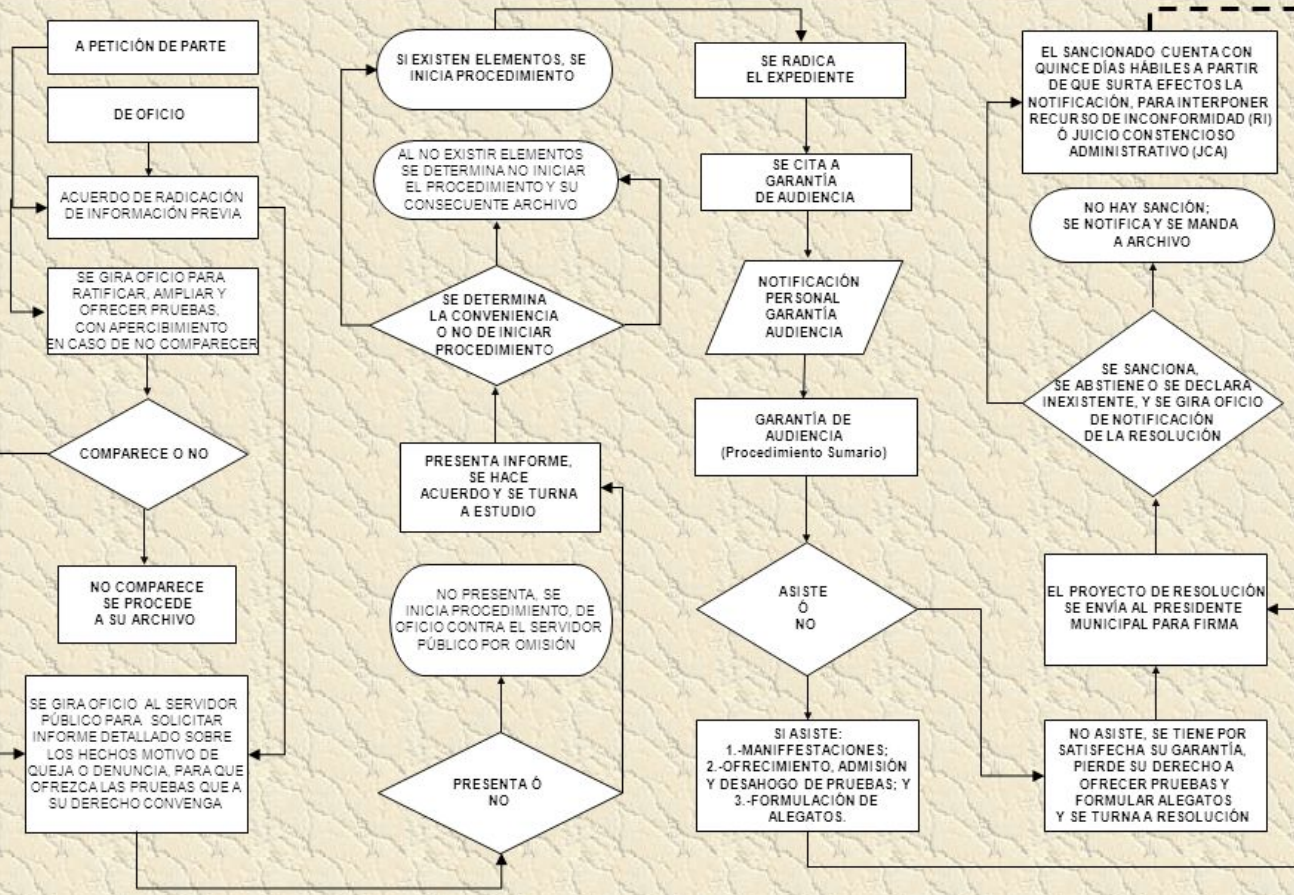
A PETICIÓN DE PARTE

DE OFICIO

ACUERDO DE RADICACIÓN DE INFORMACIÓN PREVIA

SE GIRA OFICIO PARA RATIFICAR, AMPLIAR Y OFRECER PRUEBAS, CON APERCIBIMIENTO EN CASO DE NO COMPARECER

COMPARECE O NO

NO COMPARECE SE PROCEDE A SU ARCHIVO

SE GIRA OFICIO AL SERVIDOR PÚBLICO PARA SOLICITAR INFORME DETALLADO SOBRE LOS HECHOS MOTIVO DE QUEJA O DENUNCIA, PARA QUE OFREZCA LAS PRUEBAS QUE A SU DERECHO CONVENGA

SI EXISTEN ELEMENTOS, SE INICIA PROCEDIMIENTO

AL NO EXISTIR ELEMENTOS SE DETERMINA NO INICIAR EL PROCEDIMIENTO Y SU CONSECUENTE ARCHIVO

SE DETERMINA LA CONVENIENCIA O NO DE INICIAR PROCEDIMIENTO

PRESENTA INFORME, SE HACE ACUERDO Y SE TURNA A ESTUDIO

NO PRESENTA, SE INICIA PROCEDIMIENTO, DE OFICIO CONTRA EL SERVIDOR PÚBLICO POR OMISIÓN

PRESENTA Ó NO

SE RADICA EL EXPEDIENTE

SE CITA A GARANTÍA DE AUDIENCIA

NOTIFICACIÓN PERSONAL GARANTÍA AUDIENCIA

GARANTÍA DE AUDIENCIA (Procedimiento Sumario)

ASISTE Ó NO

SI ASISTE: 1.-MANIFFESTACIONES; 2.-OFRECIMIENTO, ADMISIÓN Y DESAHOGO DE PRUEBAS; Y 3.-FORMULACIÓN DE ALEGATOS.

EL SANCIONADO CUENTA CON QUINCE DÍAS HÁBILES A PARTIR DE QUE SURTA EFECTOS LA NOTIFICACIÓN, PARA INTERPONER RECURSO DE INCONFORMIDAD (RI) Ó JUICIO CONSTENCIOSO ADMINISTRATIVO (JCA)

NO HAY SANCIÓN; SE NOTIFICA Y SE MANDA A ARCHIVO

SE SANCIONA, SE ABSTIENE O SE DECLARA INEXISTENTE, Y SE GIRA OFICIO DE NOTIFICACIÓN DE LA RESOLUCIÓN

EL PROYECTO DE RESOLUCIÓN SE ENVÍA AL PRESIDENTE MUNICIPAL PARA FIRMA

NO ASISTE, SE TIENE POR SATISFECHA SU GARANTÍA, PIERDE SU DERECHO A OFRECER PRUEBAS Y FORMULAR ALEGATOS Y SE TURNA A RESOLUCIÓN